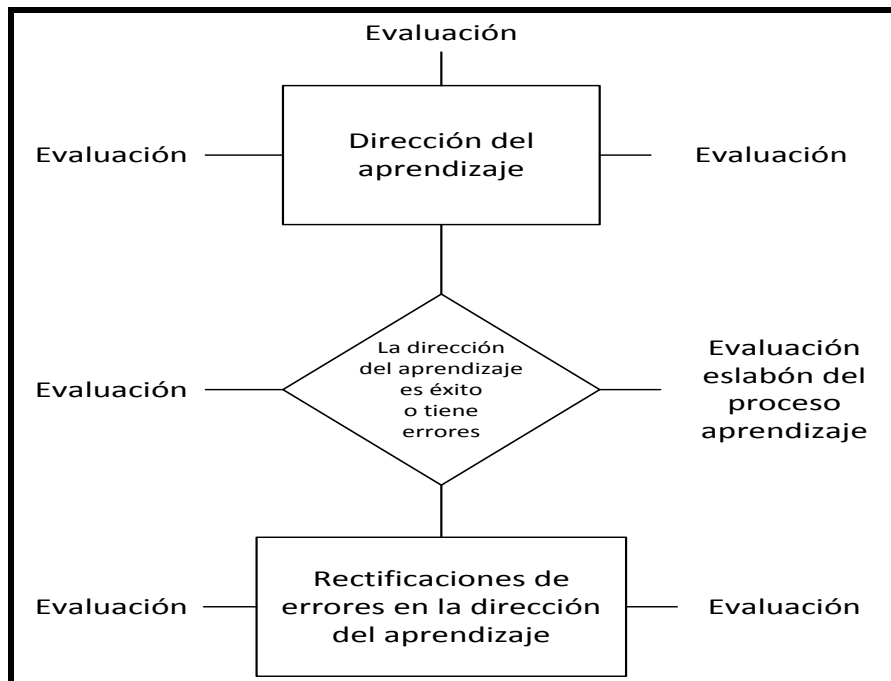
Evaluación

Evaluación

Dirección del aprendizaje

Evaluación

Evaluación

La dirección del aprendizaje es éxito o tiene errores

Evaluación eslabón del proceso aprendizaje

Evaluación

Rectificaciones de errores en la dirección del aprendizaje

Evaluación